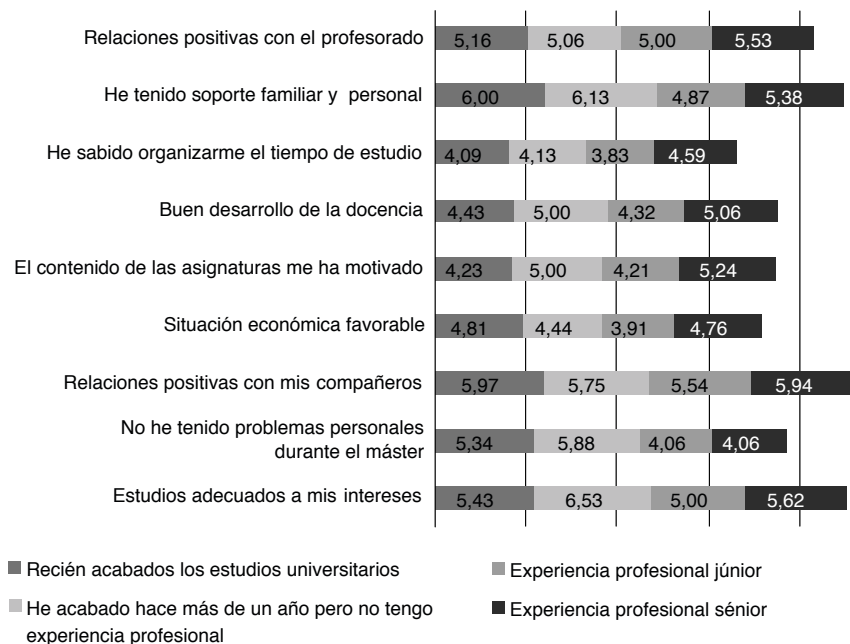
| | | | | |
|---|---|---|---|---|
| Relaciones positivas con el profesorado | 5,16 | 5,06 | 5,00 | 5,53 |
| He tenido soporte familiar y personal | 6,00 | 6,13 | 4,87 | 5,38 |
| He sabido organizarme el tiempo de estudio | 4,09 | 4,13 | 3,83 | 4,59 |
| Buen desarrollo de la docencia | 4,43 | 5,00 | 4,32 | 5,06 |
| El contenido de las asignaturas me ha motivado | 4,23 | 5,00 | 4,21 | 5,24 |
| Situación económica favorable | 4,81 | 4,44 | 3,91 | 4,76 |
| Relaciones positivas con mis compañeros | 5,97 | 5,75 | 5,54 | 5,94 |
| No he tenido problemas personales durante el máster | 5,34 | 5,88 | 4,06 | 4,06 |
| Estudios adecuados a mis intereses | 5,43 | 6,53 | 5,00 | 5,62 |

Recién acabados los estudios universitarios

He acabado hace más de un año pero no tengo experiencia profesional

Experiencia profesional júnior

Experiencia profesional sénior